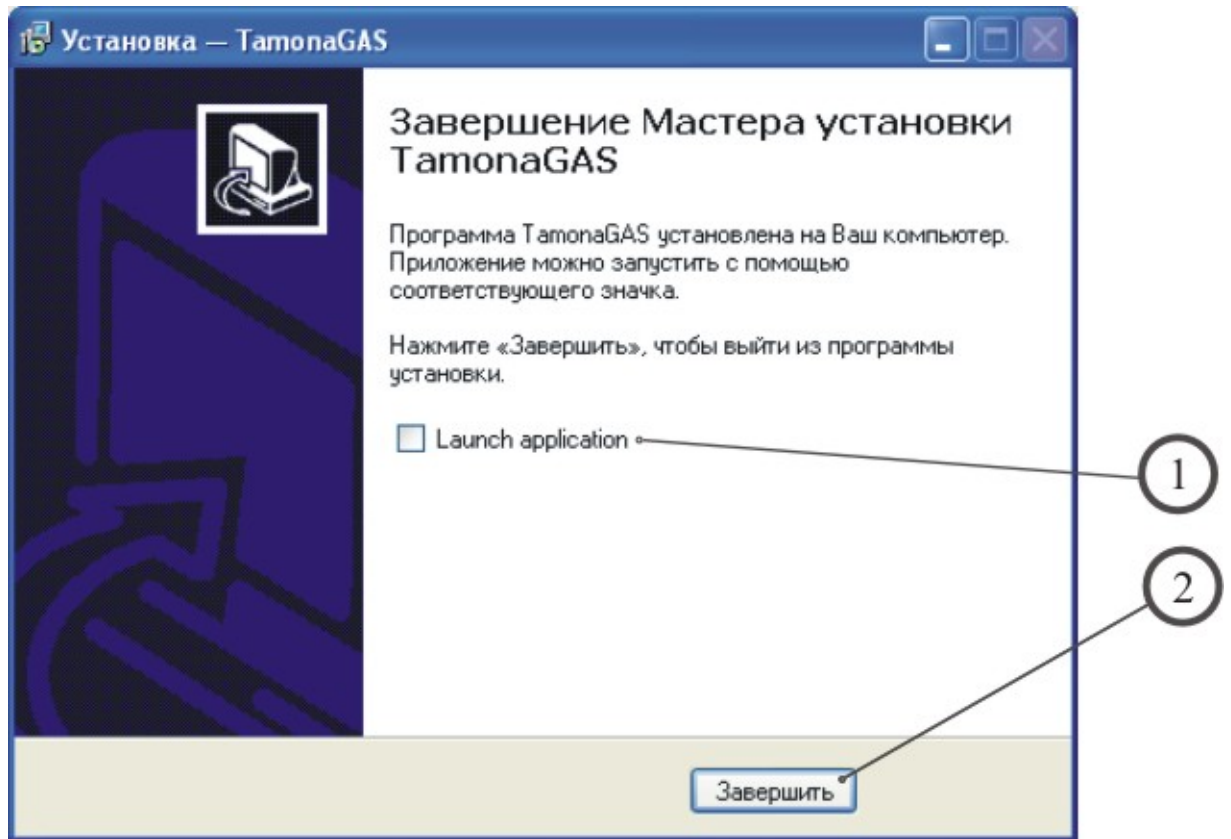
Установка — TamonaGAS

Завершение Мастера установки TamonaGAS

Программа TamonaGAS установлена на Ваш компьютер. Приложение можно запустить с помощью соответствующего значка.

Нажмите «Завершить», чтобы выйти из программы установки.

Launch application

1

2

Завершить